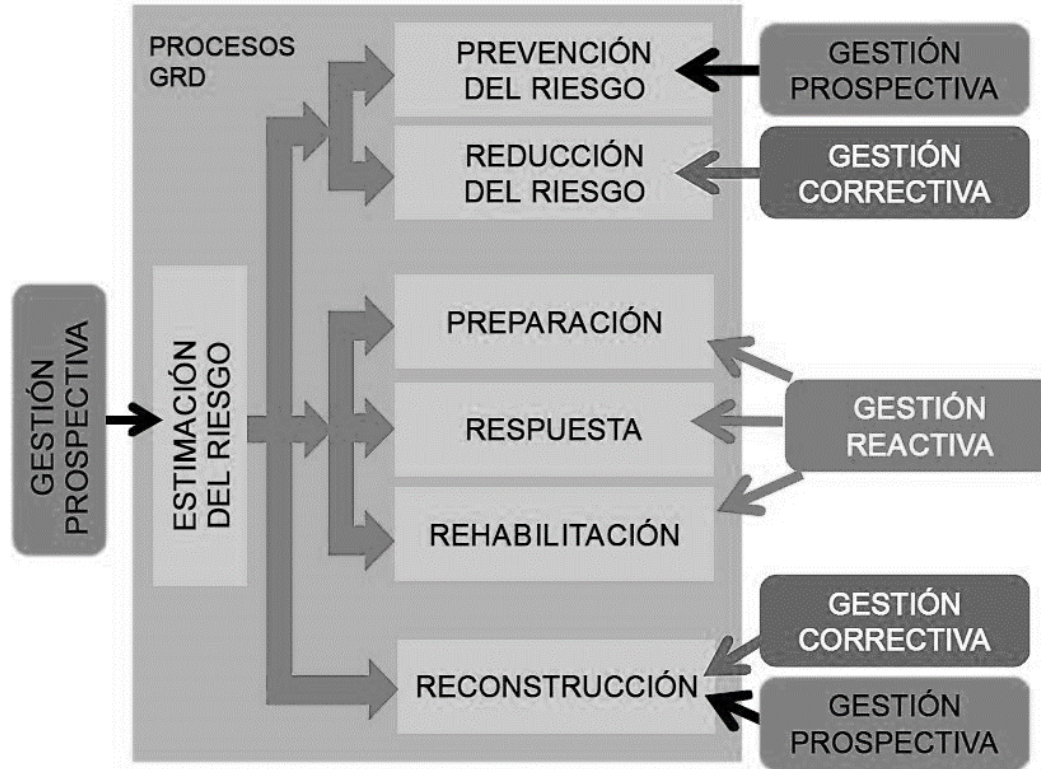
GESTIÓN PROSPECTIVA

PROCESOS GRD

ESTIMACIÓN DEL RIESGO

PREVENCIÓN DEL RIESGO

GESTIÓN PROSPECTIVA

REDUCCIÓN DEL RIESGO

GESTIÓN CORRECTIVA

PREPARACIÓN

RESPUESTA

REHABILITACIÓN

GESTIÓN REACTIVA

RECONSTRUCCIÓN

GESTIÓN CORRECTIVA

GESTIÓN PROSPECTIVA